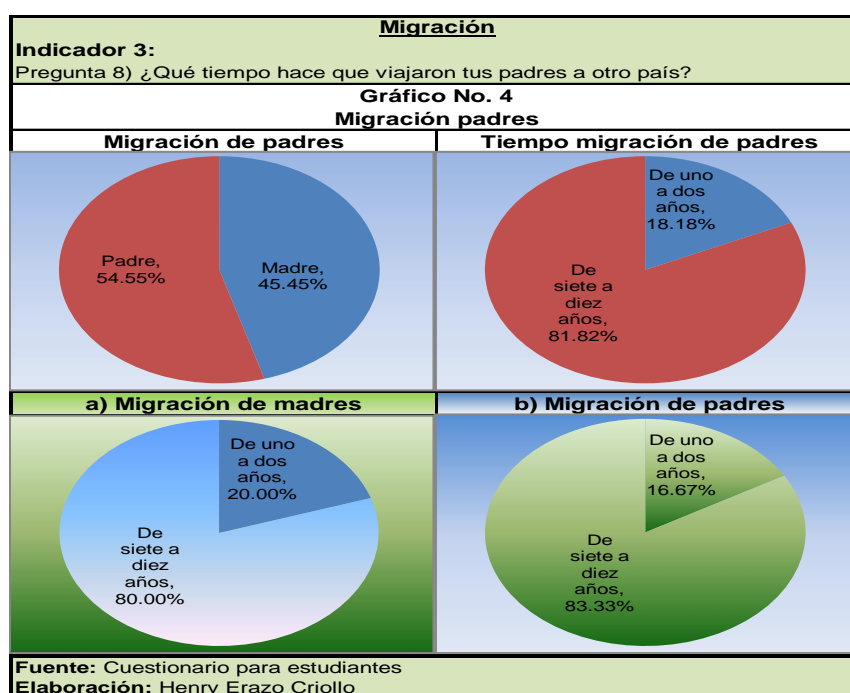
Migración
Indicador 3:
Pregunta 8) ¿Qué tiempo hace que viajaron tus padres a otro país?

Gráfico No. 4
Migración padres

Migración de padres

Padre, 54.55%
Madre, 45.45%

Tiempo migración de padres

De uno a dos años, 18.18%
De siete a diez años, 81.82%

a) Migración de madres

De uno a dos años, 20.00%
De siete a diez años, 80.00%

b) Migración de padres

De uno a dos años, 16.67%
De siete a diez años, 83.33%

Fuente: Cuestionario para estudiantes
Elaboración: Henry Erazo Criollo